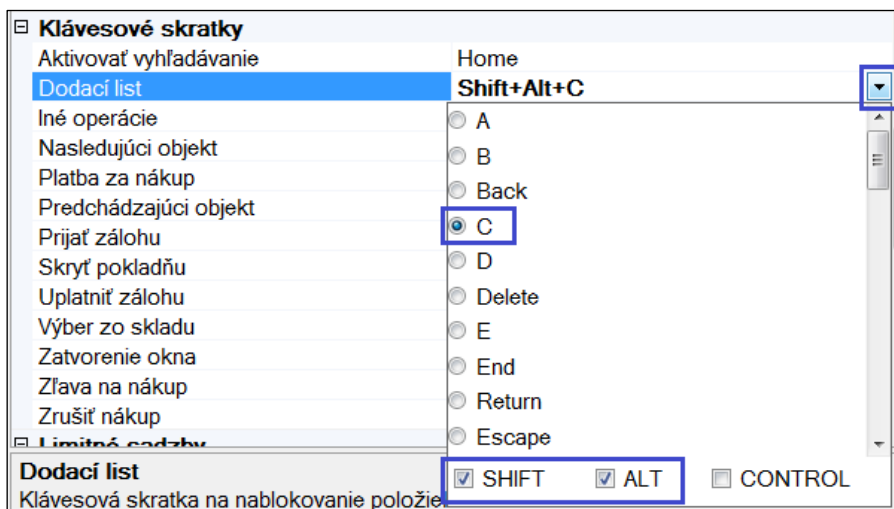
⊟ Klávesové skratky
Aktivovať vyhľadávanie | Home
Dodací list | Shift+Alt+C
Iné operácie
Nasledujúci objekt
Platba za nákup
Predchádzajúci objekt
Prijať zálohu
Skryť pokladňu
Uplatniť zálohu
Výber zo skladu
Zatvorenie okna
Zľava na nákup
Zrušiť nákup
⊟ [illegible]

A
B
Back
C
D
Delete
E
End
Return
Escape

SHIFT ALT CONTROL

Dodací list
Klávesová skratka na nablokovanie položie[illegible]